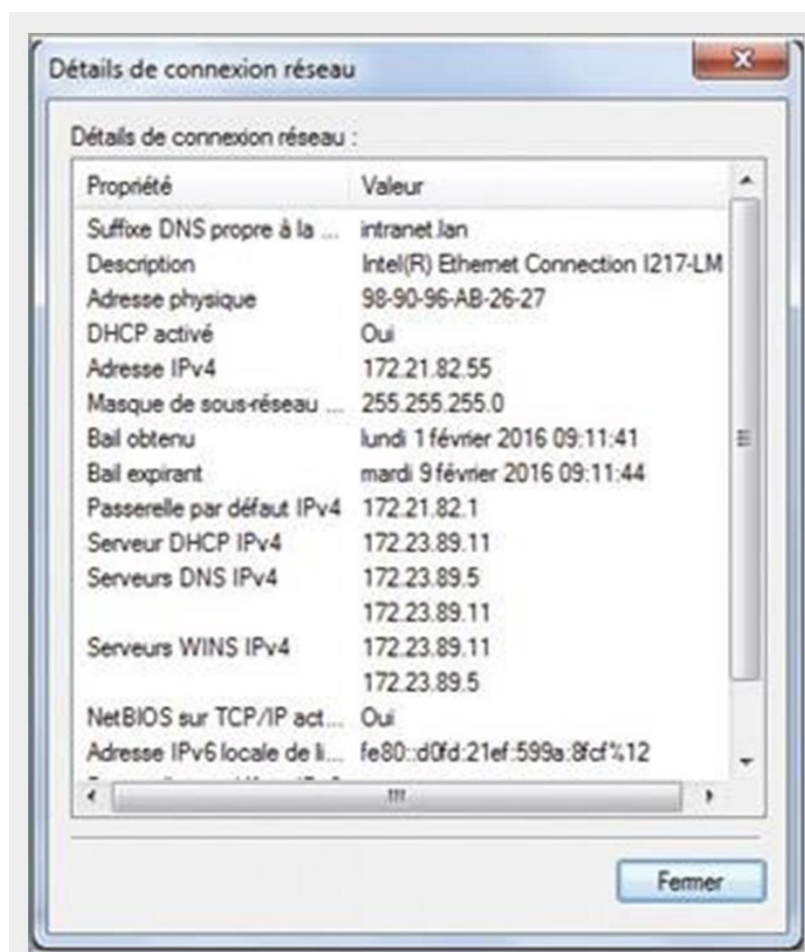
Détails de connexion réseau

Détails de connexion réseau :

| Propriété | Valeur |
|---|---|
| Suffixe DNS propre à la ... | intranet.lan |
| Description | Intel(R) Ethernet Connection I217-LM |
| Adresse physique | 98-90-96-AB-26-27 |
| DHCP activé | Oui |
| Adresse IPv4 | 172.21.82.55 |
| Masque de sous-réseau ... | 255.255.255.0 |
| Bail obtenu | lundi 1 février 2016 09:11:41 |
| Bail expirant | mardi 9 février 2016 09:11:44 |
| Passerelle par défaut IPv4 | 172.21.82.1 |
| Serveur DHCP IPv4 | 172.23.89.11 |
| Serveurs DNS IPv4 | 172.23.89.5 |
| | 172.23.89.11 |
| Serveurs WINS IPv4 | 172.23.89.11 |
| | 172.23.89.5 |
| NetBIOS sur TCP/IP act... | Oui |
| Adresse IPv6 locale de li... | fe80::d0fd:21ef:599a:8fcf%12 |
| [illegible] | |

Fermer